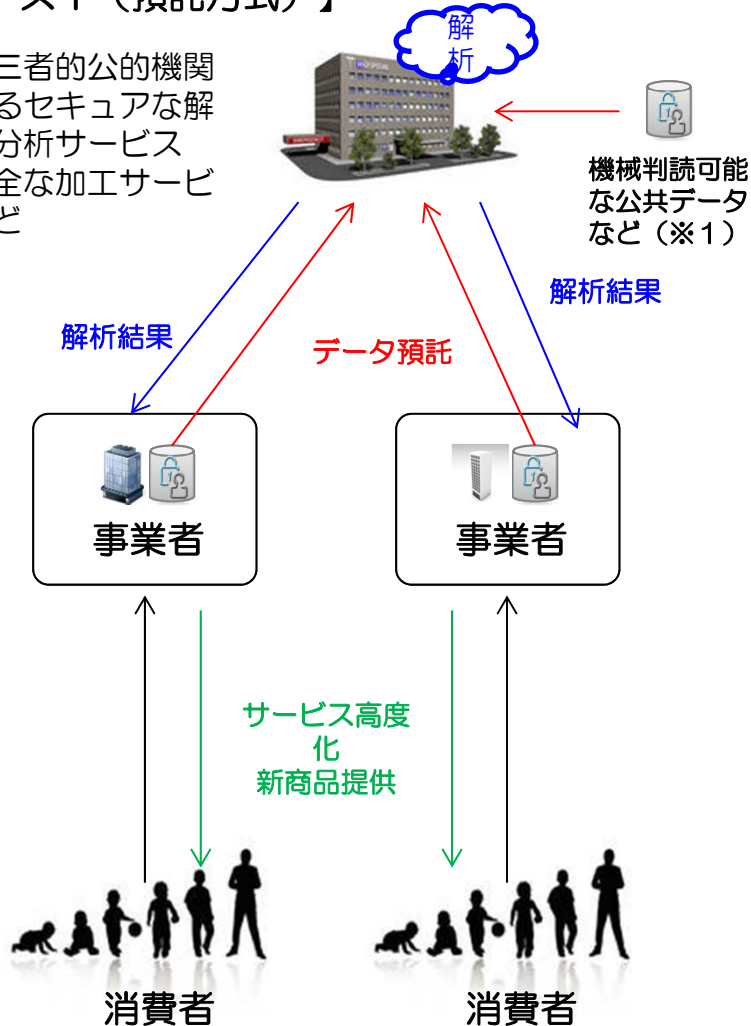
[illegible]ス1（預託方式）】

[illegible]三者的公的機関
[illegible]るセキュアな解
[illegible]分析サービス
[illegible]全な加工サービ
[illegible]ど

解析

機械判読可能な公共データなど（※1）

解析結果

解析結果

データ預託

事業者

事業者

サービス高度化
新商品提供

消費者

消費者